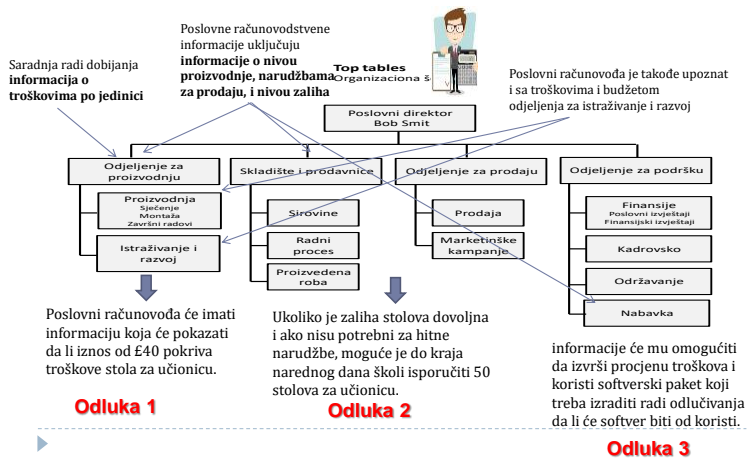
Saradnja radi dobijanja **informacija o troškovima po jedinici**

Poslovne računovodstvene informacije uključuju **informacije o nivou proizvodnje, narudžbama za prodaju, i nivou zaliha**

Top tables
Organizaciona š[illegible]

Poslovni računovođa je takođe upoznat i sa troškovima i budžetom odjeljenja za istraživanje i razvoj

Poslovni direktor
Bob Smit

Odjeljenje za proizvodnju

Proizvodnja
Sječenje
Montaža
Završni radovi

Istraživanje i razvoj

Skladište i prodavnice

Sirovine

Radni proces

Proizvedena roba

Odjeljenje za prodaju

Prodaja

Marketinške kampanje

Odjeljenje za podršku

Finansije
Poslovni izvještaji
Finansijski izvještaji

Kadrovsko

Održavanje

Nabavka

Poslovni računovođa će imati informaciju koja će pokazati da li iznos od £40 pokriva troškove stola za učionicu.

Odluka 1

Ukoliko je zaliha stolova dovoljna i ako nisu potrebni za hitne narudžbe, moguće je do kraja narednog dana školi isporučiti 50 stolova za učionicu.

Odluka 2

informacije će mu omogućiti da izvrši procjenu troškova i koristi softverski paket koji treba izraditi radi odlučivanja da li će softver biti od koristi.

Odluka 3